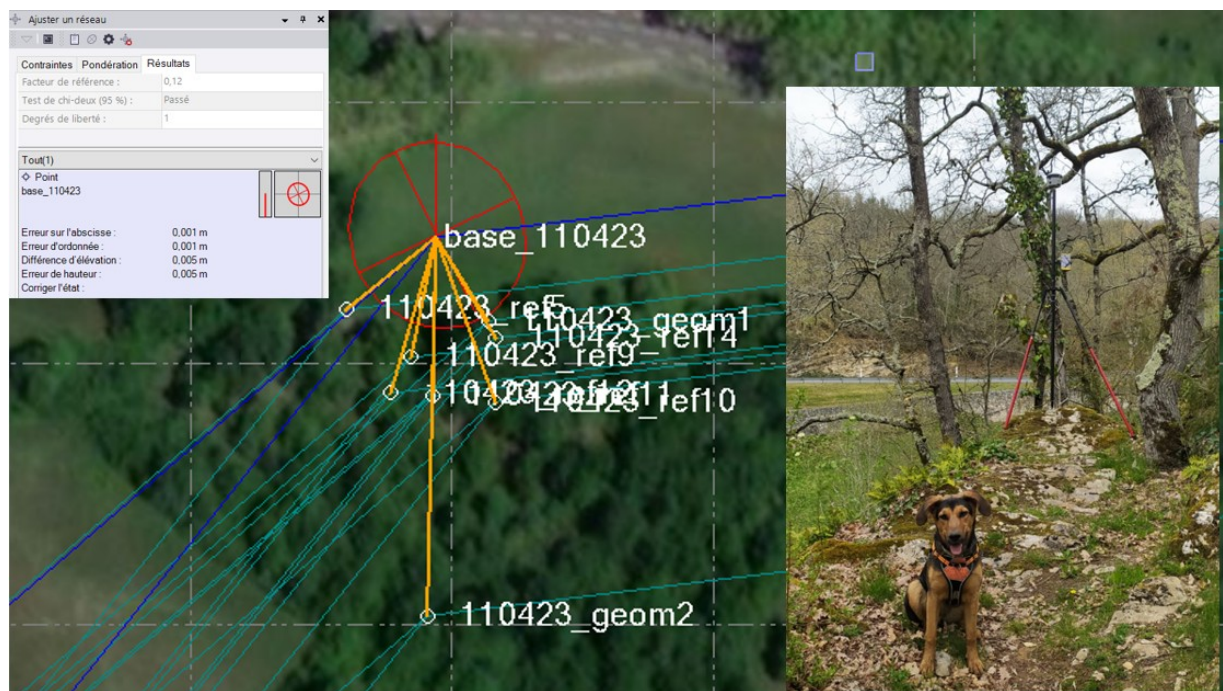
Ajuster un réseau

Contraintes | Pondération | Résultats

| | |
|---|---|
| Facteur de référence : | 0,12 |
| Test de chi-deux (95 %) : | Passé |
| Degrés de liberté : | 1 |

Tout(1)

Point
base_110423

Erreur sur l'abscisse : 0,001 m
Erreur d'ordonnée : 0,001 m
Différence d'élévation : 0,005 m
Erreur de hauteur : 0,005 m
Corriger l'état :

base_110423
110423_ref5
110423_geom1
110423_ref14
110423_ref9
110423_ref12
110423_ref11
110423_ref10
110423_geom2